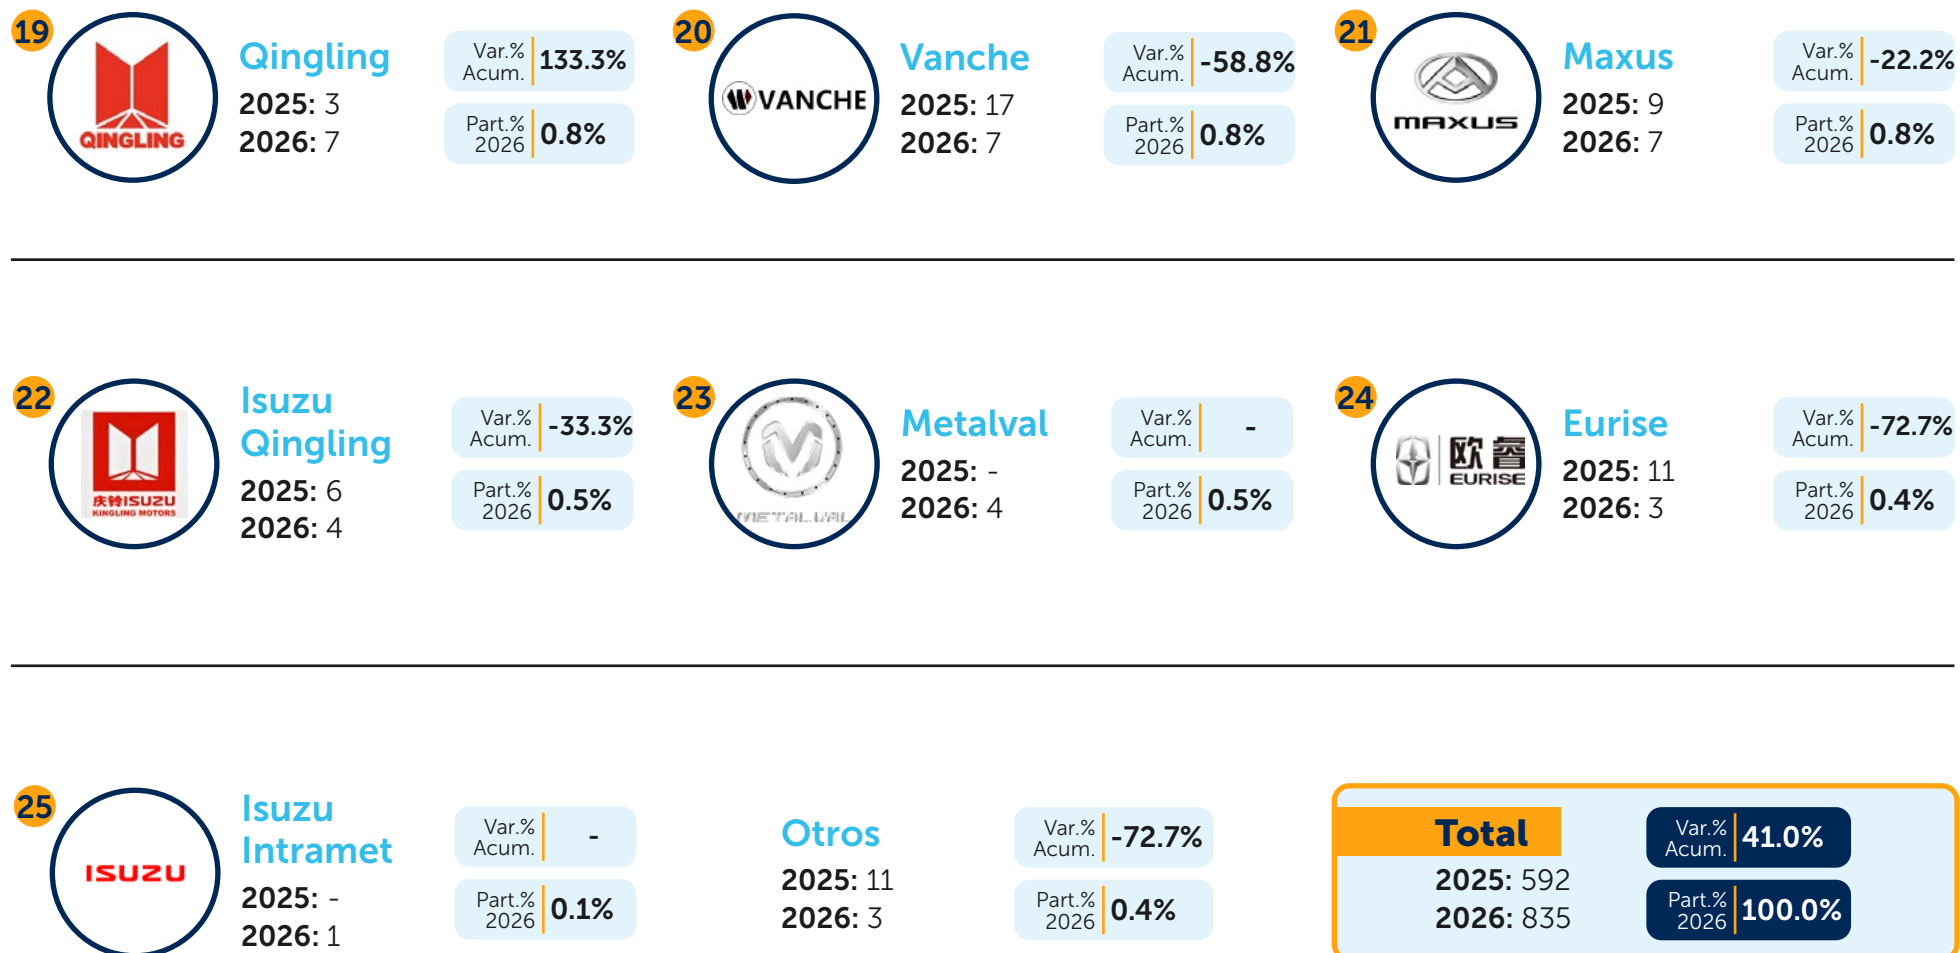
19
QINGLING
Qingling
2025: 3
2026: 7
Var.% Acum. 133.3%
Part.% 2026 0.8%

20
VANCHE
Vanche
2025: 17
2026: 7
Var.% Acum. -58.8%
Part.% 2026 0.8%

21
MAXUS
Maxus
2025: 9
2026: 7
Var.% Acum. -22.2%
Part.% 2026 0.8%

22
庆铃ISUZU
QINGLING MOTORS
Isuzu Qingling
2025: 6
2026: 4
Var.% Acum. -33.3%
Part.% 2026 0.5%

23
METALVAL
Metalval
2025: -
2026: 4
Var.% Acum. -
Part.% 2026 0.5%

24
欧睿
EURISE
Eurise
2025: 11
2026: 3
Var.% Acum. -72.7%
Part.% 2026 0.4%

25
ISUZU
Isuzu Intramet
2025: -
2026: 1
Var.% Acum. -
Part.% 2026 0.1%

Otros
2025: 11
2026: 3
Var.% Acum. -72.7%
Part.% 2026 0.4%

Total
2025: 592
2026: 835
Var.% Acum. 41.0%
Part.% 2026 100.0%